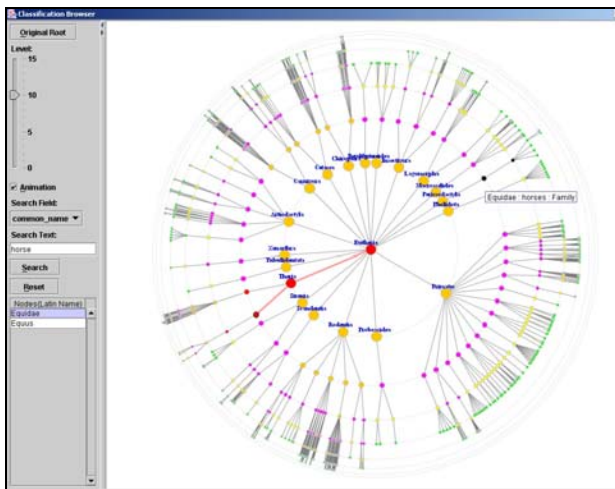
Classification Browser

Original Root

Level:

15

10

5

0

Animation

Search Field:

common_name

Search Text:

horse

Search

Reset

Nodes(Latin Name)

Equidae

Equus

Equidae : horses : Family

Eutheria

Carnivora

Cetacea

Artiodactyla

Perissodactyla

Lagomorpha

Insectivora

Macroscelidea

Proboscidea

Rodentia

Primates

Tubulidentata

Sirenia

Hyracoidea

Dermoptera

Chiroptera

Pholidota

Xenarthra

Scandentia